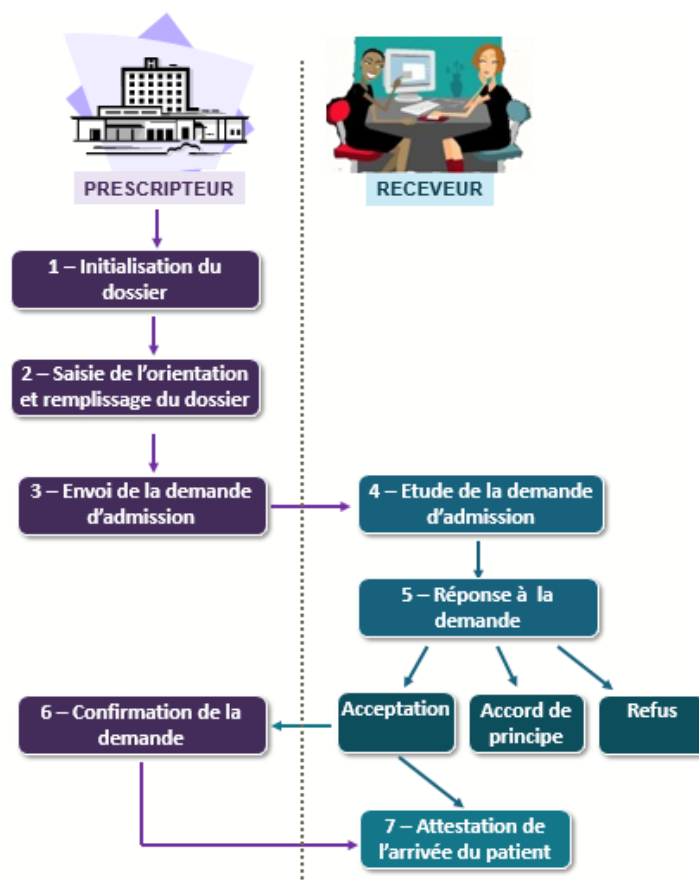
PRESCRIPTEUR

RECEVEUR

1 – Initialisation du dossier

2 – Saisie de l'orientation et remplissage du dossier

3 – Envoi de la demande d'admission

4 – Etude de la demande d'admission

5 – Réponse à la demande

Acceptation

Accord de principe

Refus

6 – Confirmation de la demande

7 – Attestation de l'arrivée du patient